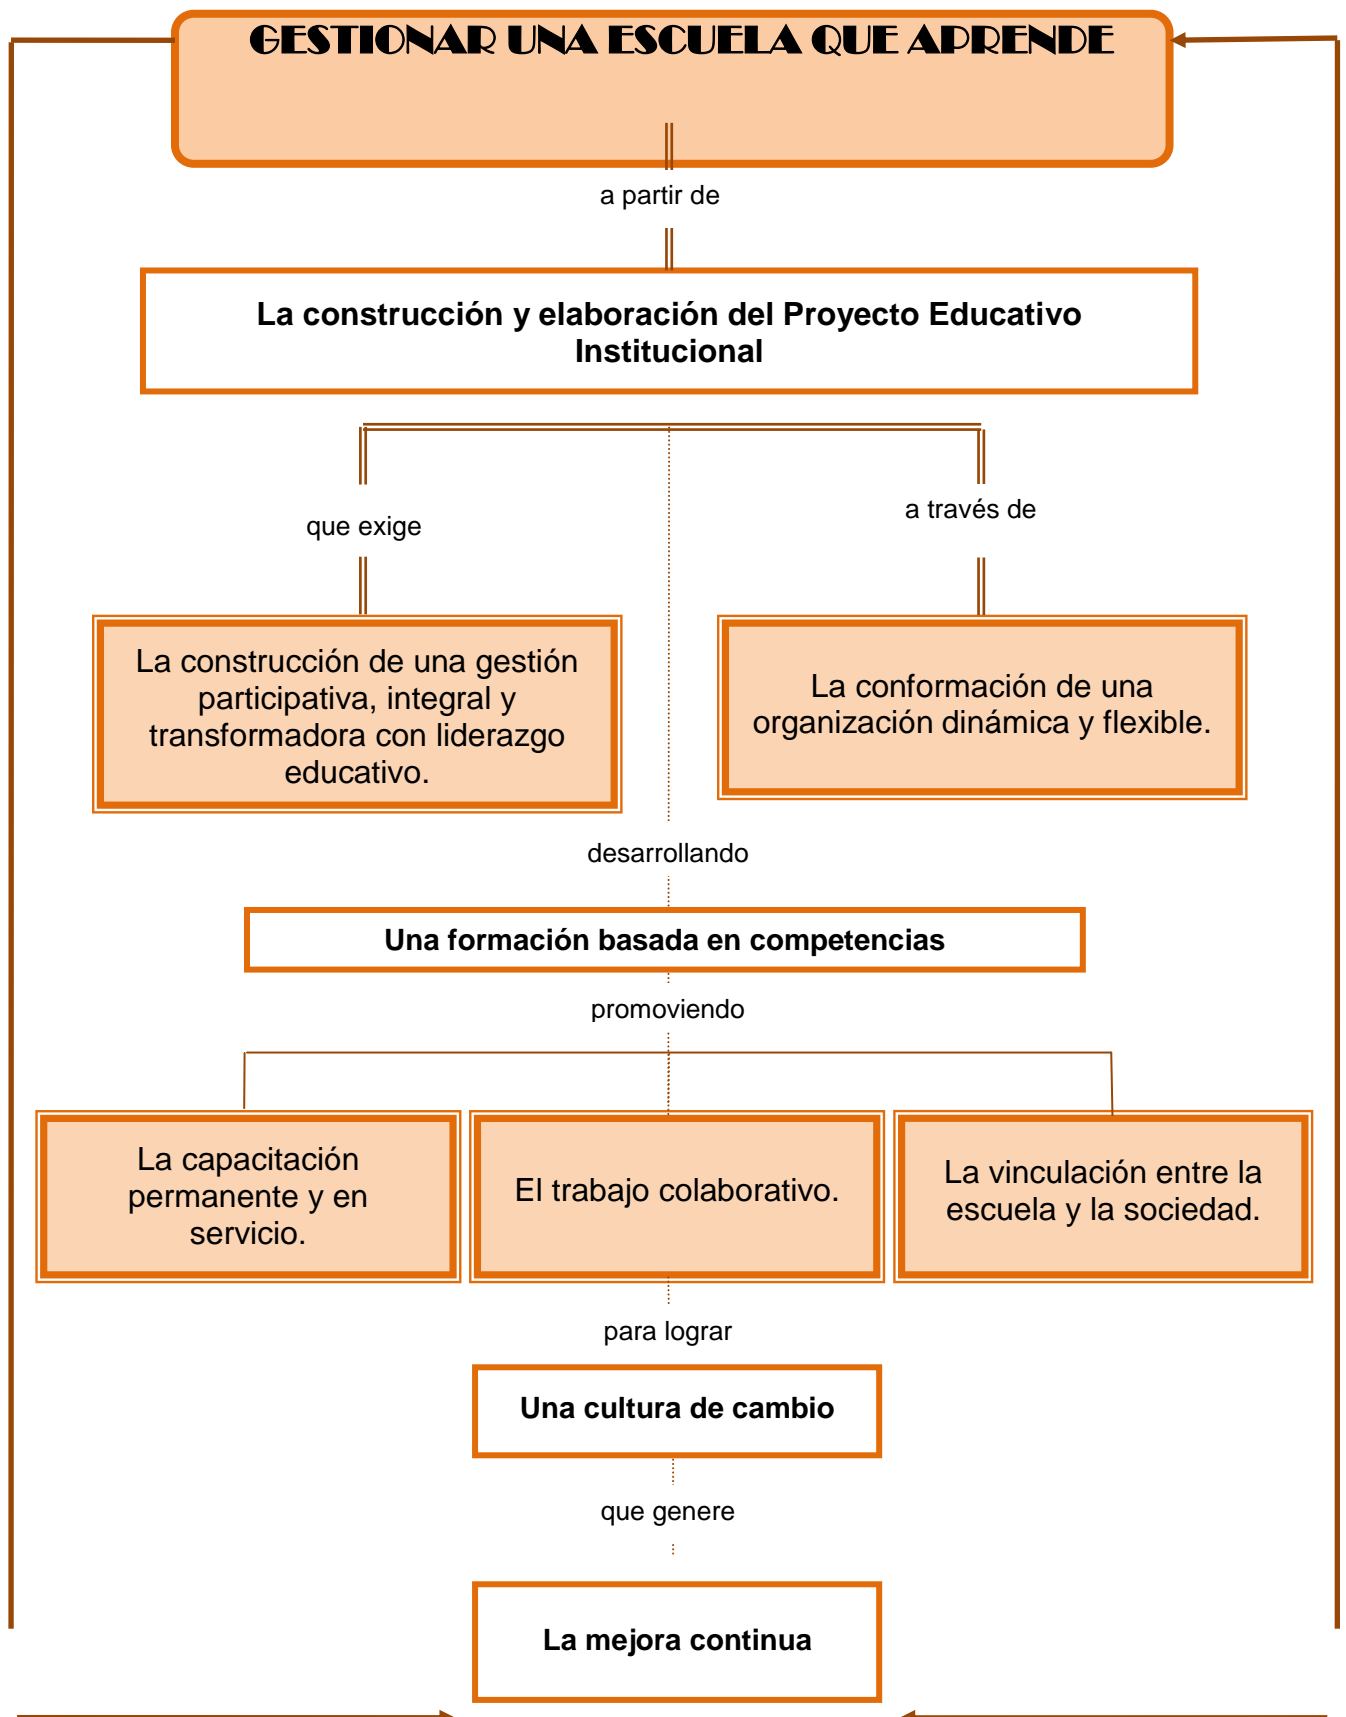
GESTIONAR UNA ESCUELA QUE APRENDE

a partir de

La construcción y elaboración del Proyecto Educativo Institucional

que exige

a través de

La construcción de una gestión participativa, integral y transformadora con liderazgo educativo.

La conformación de una organización dinámica y flexible.

desarrollando

Una formación basada en competencias

promoviendo

La capacitación permanente y en servicio.

El trabajo colaborativo.

La vinculación entre la escuela y la sociedad.

para lograr

Una cultura de cambio

que genere

La mejora continua